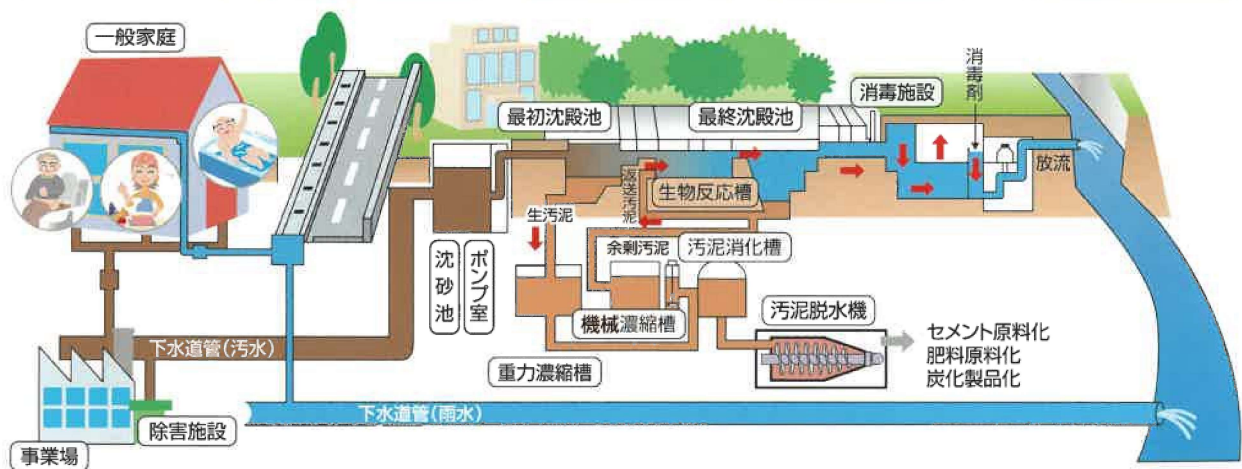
一般家庭

最初沈殿池

最終沈殿池

消毒施設

消毒剤

放流

返送汚泥

生物反応槽

生汚泥

余剰汚泥

汚泥消化槽

沈砂池

ポンプ室

機械濃縮槽

汚泥脱水機

セメント原料化
肥料原料化
炭化製品化

重力濃縮槽

下水道管(汚水)

下水道管(雨水)

除害施設

事業場